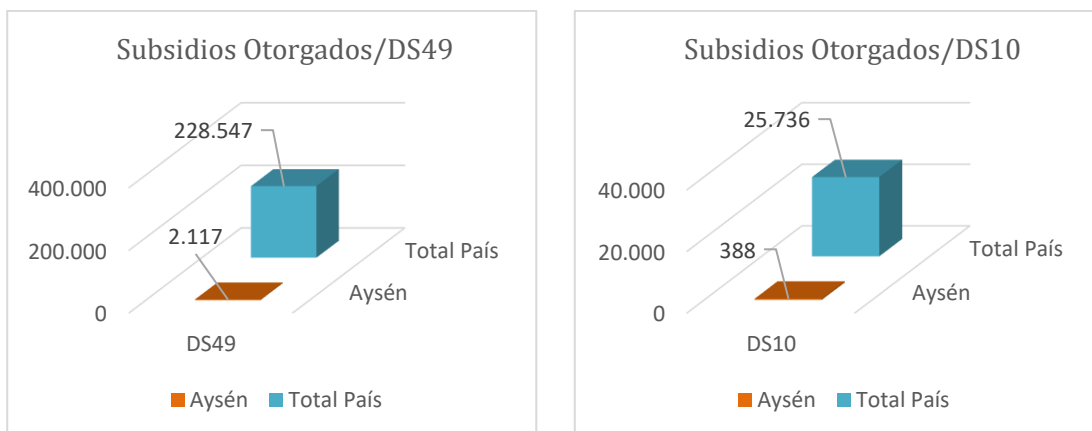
Subsidios Otorgados/DS49

228.547

400.000

2.117

200.000

0

Total País

Aysén

DS49

Aysén Total País

Subsidios Otorgados/DS10

25.736

40.000

388

20.000

0

Total País

Aysén

DS10

Aysén Total País